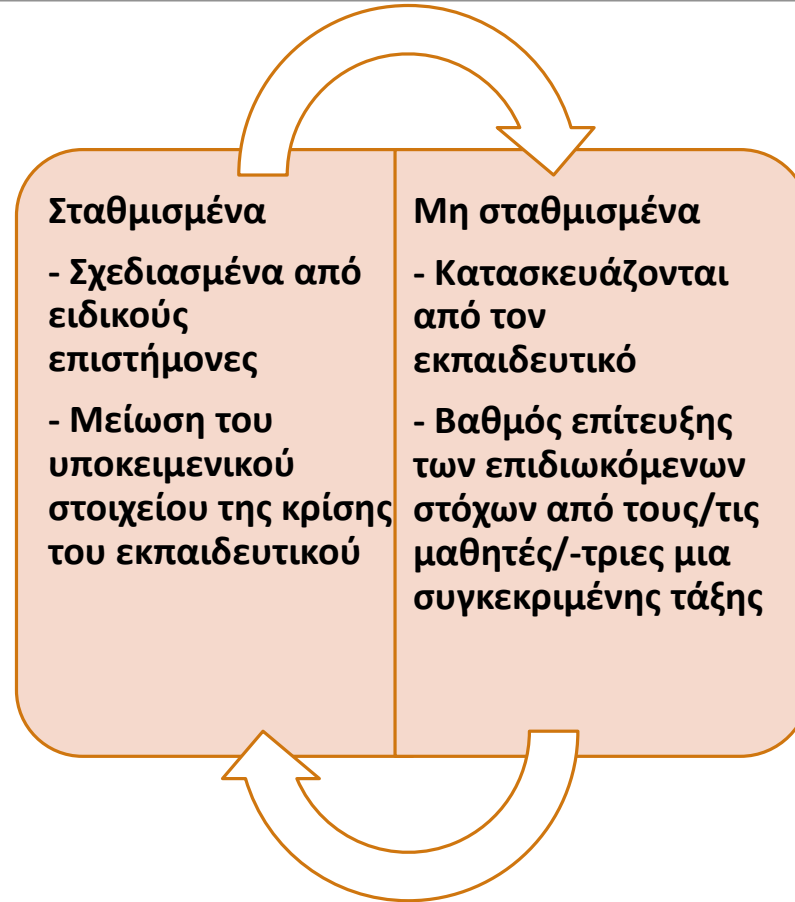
Σταθμισμένα

- Σχεδιασμένα από ειδικούς επιστήμονες

- Μείωση του υποκειμενικού στοιχείου της κρίσης του εκπαιδευτικού

Μη σταθμισμένα

- Κατασκευάζονται από τον εκπαιδευτικό

- Βαθμός επίτευξης των επιδιωκόμενων στόχων από τους/τις μαθητές/-τριες μια συγκεκριμένης τάξης